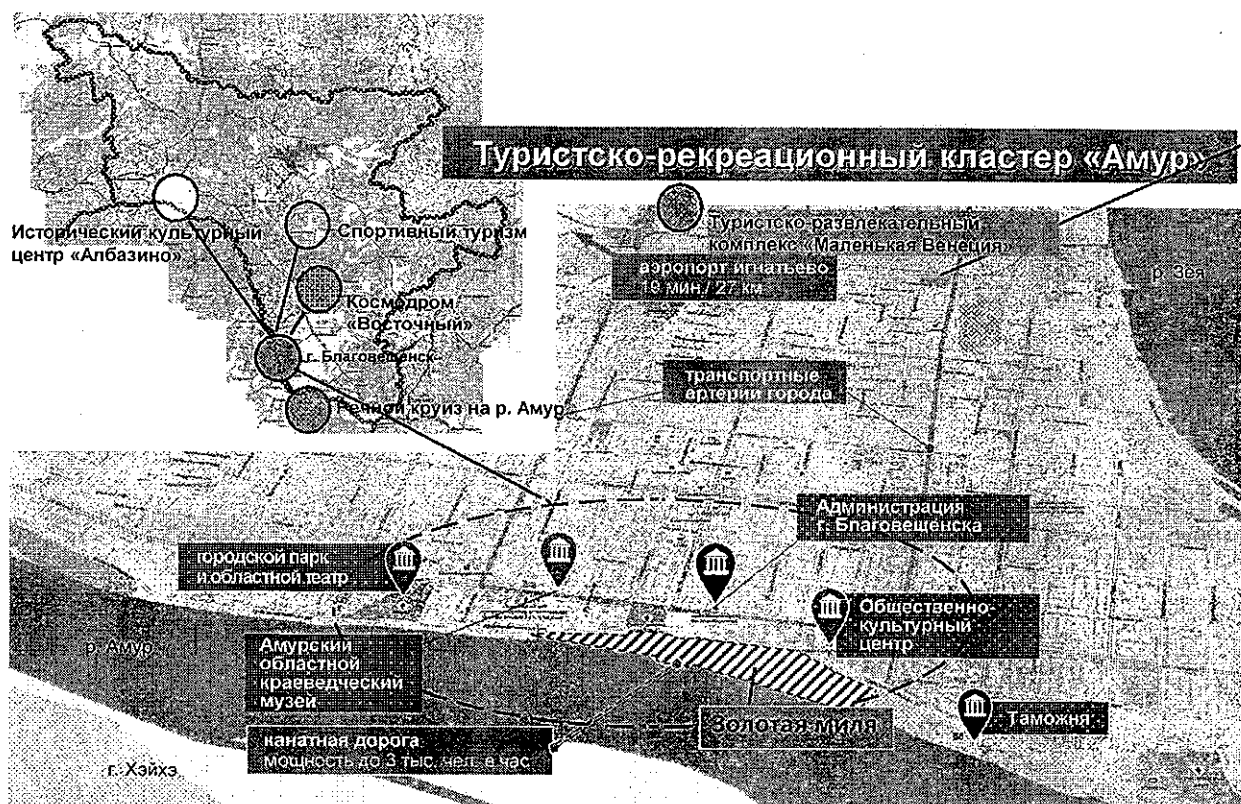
Туристско-рекреационный кластер «Амур»

Исторический культурный центр «Албазино»

Спортивный туризм

Космодром «Восточный»

г. Благовещенск

Речной круиз на р. Амур

Туристско-развлекательный комплекс «Маленькая Венеция»

аэропорт игнатьево 19 мин / 27 км

р. Зея

транспортные артерии города

Администрация г. Благовещенска

городской парк и областной театр

Общественно-культурный центр

р. Амур

Амурский областной краеведческий музей

Золотая миля

Таможня

канатная дорога мощность до 3 тыс. чел. в час

г. Хэйхэ